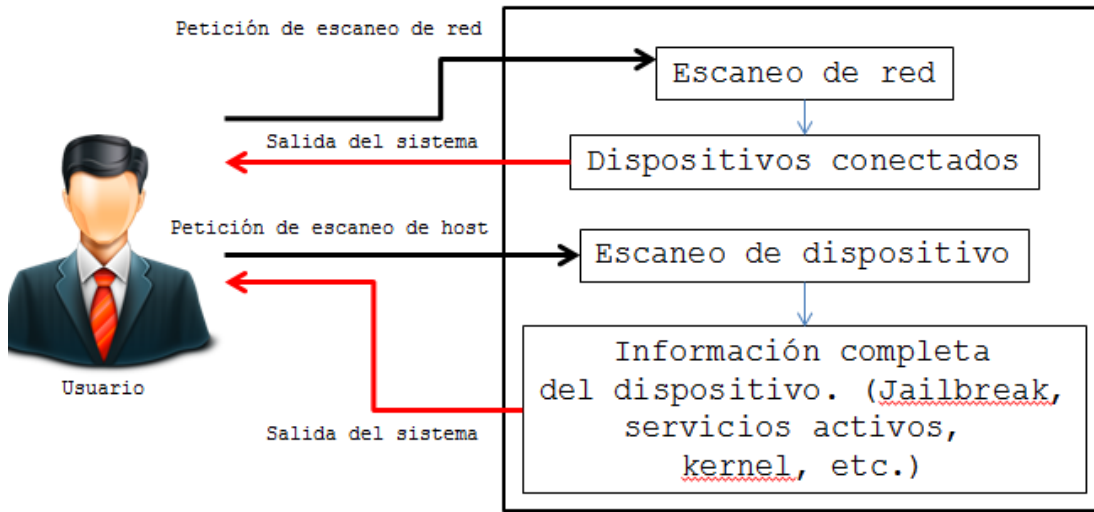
Petición de escaneo de red

Escaneo de red

Salida del sistema

Dispositivos conectados

Petición de escaneo de host

Escaneo de dispositivo

Usuario

Información completa del dispositivo. (Jailbreak, servicios activos, kernel, etc.)

Salida del sistema